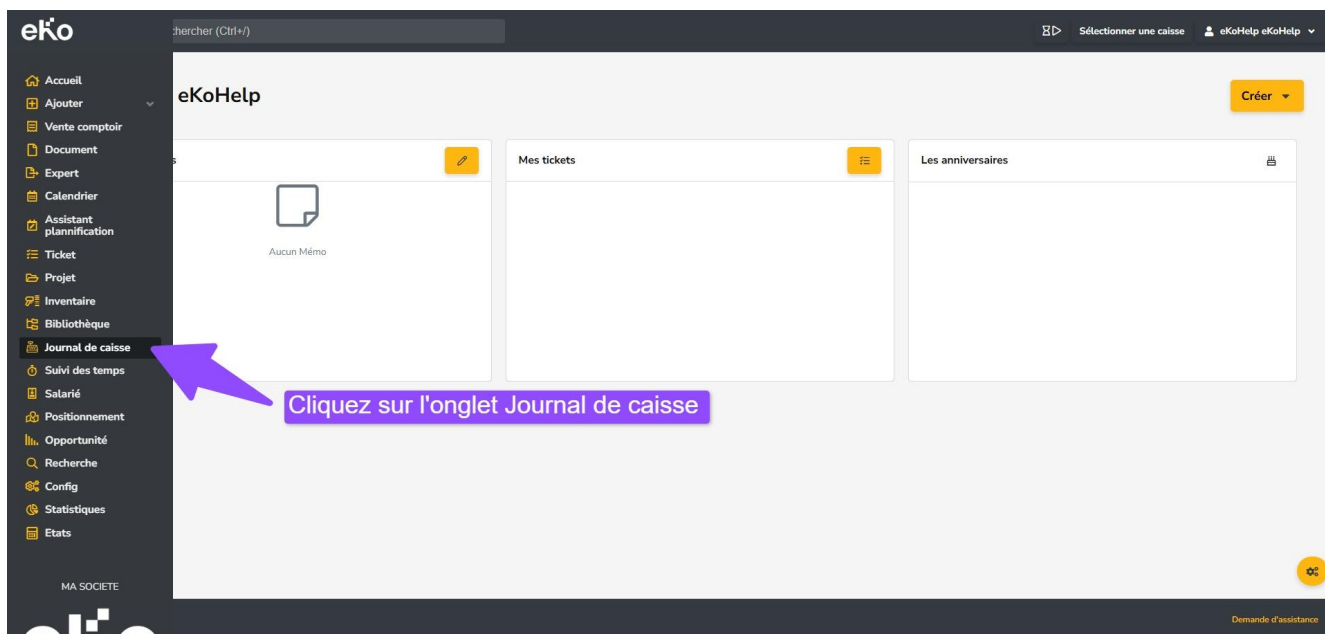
eKo

hercher (Ctrl+/)

Sélectionner une caisse

eKoHelp eKoHelp

Accueil
Ajouter
Vente comptoir
Document
Expert
Calendrier
Assistant planification
Ticket
Projet
Inventaire
Bibliothèque
Journal de caisse
Suivi des temps
Salarié
Positionnement
Opportunité
Recherche
Config
Statistiques
Etats

MA SOCIETE

eKoHelp

Créer

s

Aucun Mémo

Mes tickets

Les anniversaires

Cliquez sur l'onglet Journal de caisse

Demande d'assistance